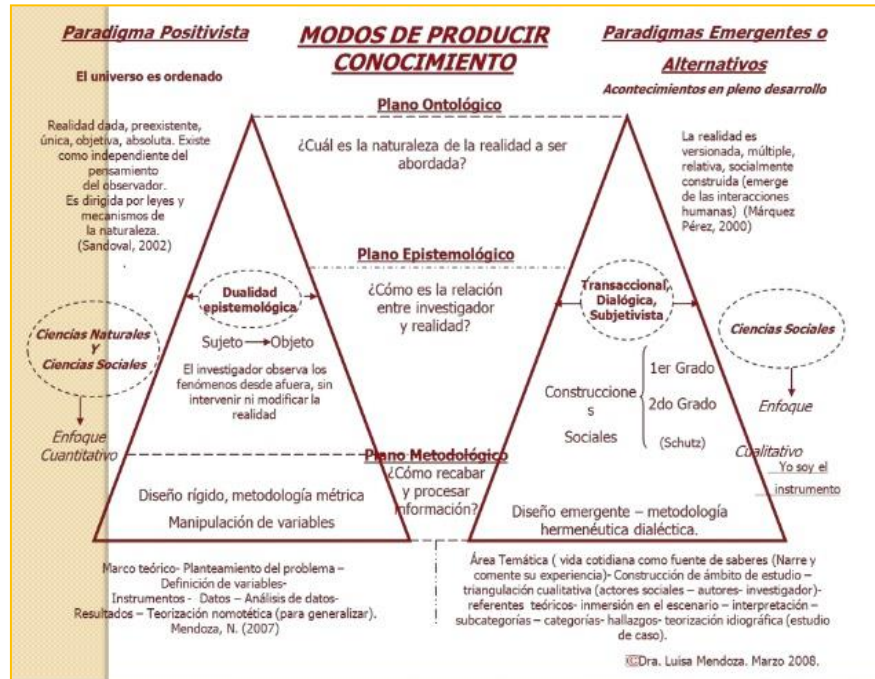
Paradigma Positivista

MODOS DE PRODUCIR CONOCIMIENTO

Paradigmas Emergentes o Alternativos

El universo es ordenado

Acontecimientos en pleno desarrollo

Plano Ontológico

Realidad dada, preexistente, única, objetiva, absoluta. Existe como independiente del pensamiento del observador. Es dirigida por leyes y mecanismos de la naturaleza. (Sandoval, 2002)

¿Cuál es la naturaleza de la realidad a ser abordada?

La realidad es versionada, múltiple, relativa, socialmente construida (emerge de las interacciones humanas) (Márquez Pérez, 2000)

Plano Epistemológico

Dualidad epistemológica

¿Cómo es la relación entre investigador y realidad?

Transaccional, Dialógica, Subjetivista

Ciencias Naturales Y Ciencias Sociales

Sujeto → Objeto

Ciencias Sociales

El investigador observa los fenómenos desde afuera, sin intervenir ni modificar la realidad

Construcciones Sociales

1er Grado

2do Grado

(Schutz)

Enfoque

Enfoque Cuantitativo

Plano Metodológico

¿Cómo recabar y procesar información?

Cualitativo

Yo soy el instrumento

Diseño rígido, metodología métrica

Manipulación de variables

Diseño emergente – metodología hermenéutica dialéctica.

Marco teórico- Planteamiento del problema – Definición de variables- Instrumentos - Datos – Análisis de datos- Resultados – Teorización nomotética (para generalizar). Mendoza, N. (2007)

Área Temática ( vida cotidiana como fuente de saberes (Narre y comente su experiencia)- Construcción de ámbito de estudio – triangulación cualitativa (actores sociales – autores- investigador)- referentes teóricos- inmersión en el escenario – interpretación – subcategorías – categorías- hallazgos- teorización idiográfica (estudio de caso).

©Dra. Luisa Mendoza. Marzo 2008.